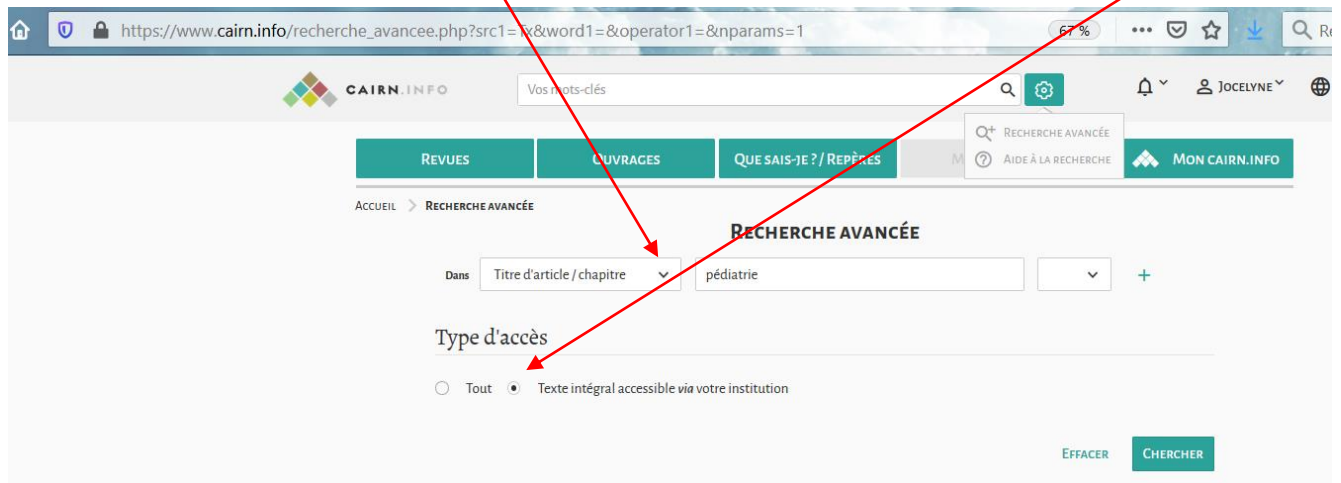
https://www.cairn.info/recherche_avancee.php?src1=Tx&word1=&operator1=&nparams=1

67 %

Re

CAIRN.INFO

Vos mots-clés

Jocelyne

Recherche avancée

Aide à la recherche

Revues

Ouvrages

Que sais-je ? / Repères

M

Mon cairn.info

Accueil > Recherche avancée

Recherche avancée

Dans Titre d'article / chapitre pédiatrie +

Type d'accès

Tout Texte intégral accessible *via* votre institution

Effacer Chercher